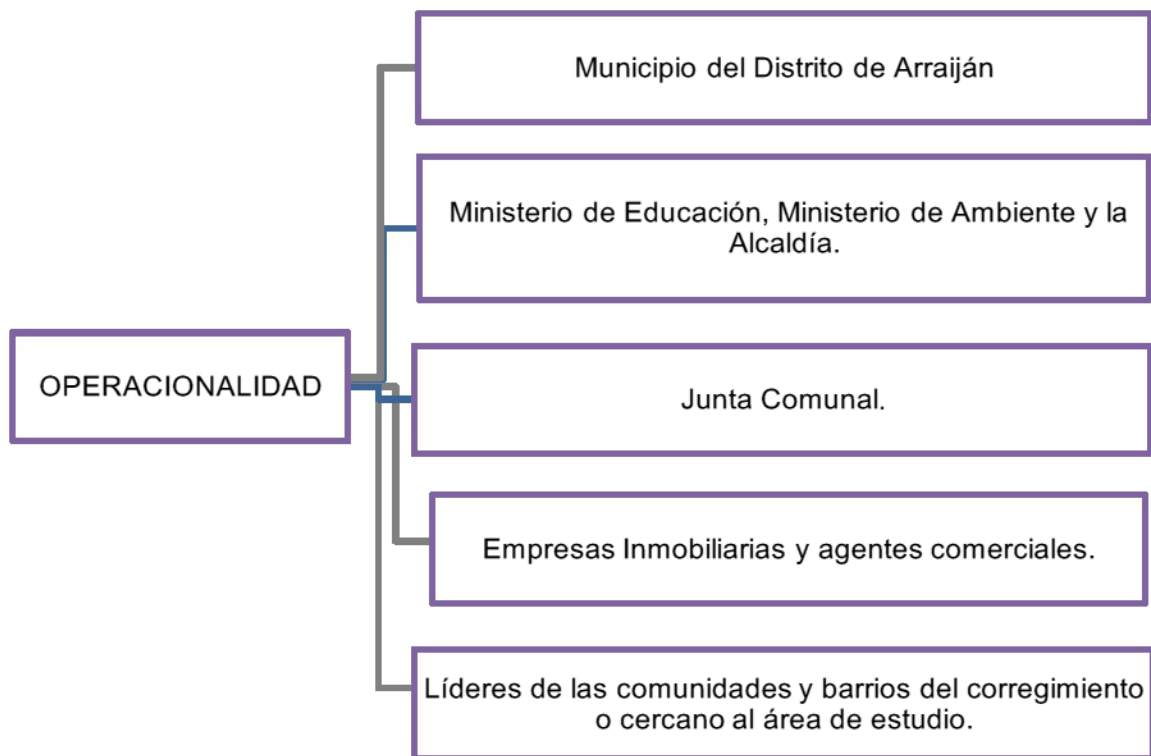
OPERACIONALIDAD

Municipio del Distrito de Arraiján

Ministerio de Educación, Ministerio de Ambiente y la Alcaldía.

Junta Comunal.

Empresas Inmobiliarias y agentes comerciales.

Líderes de las comunidades y barrios del corregimiento o cercano al área de estudio.